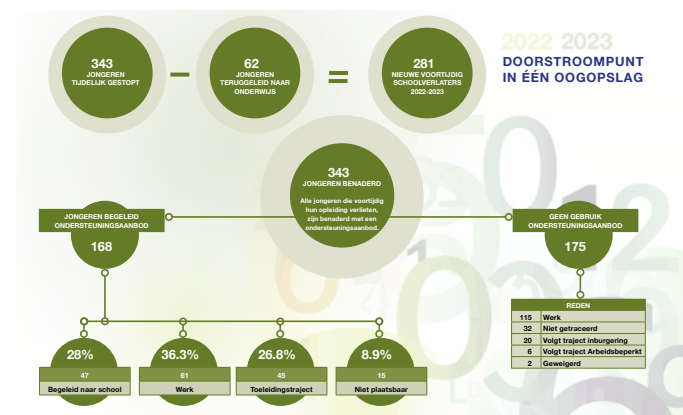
343
JONGEREN TIJDELIJK GESTOPT

–

62
JONGEREN TERUGGELEID NAAR ONDERWIJS

=

281
NIEUWE VOORTIJDIG SCHOOLVERLATERS 2022-2023

2022 2023
DOORSTROOMPUNT IN ÉÉN OOGOPSLAG

343
JONGEREN BENADERD

Alle jongeren die voortijdig hun opleiding verlieten, zijn benaderd met een ondersteuningsaanbod.

JONGEREN BEGELEID ONDERSTEUNINGSAANBOD
168

GEEN GEBRUIK ONDERSTEUNINGSAANBOD
175

| REDEN | |
|---|---|
| 115 | Werk |
| 32 | Niet getraceerd |
| 20 | Volgt traject inburgering |
| 6 | Volgt traject Arbeidsbeperkt |
| 2 | Geweigerd |

28%
47
Begeleid naar school

36.3%
61
Werk

26.8%
45
Toeleidingstraject

8.9%
15
Niet plaatsbaar